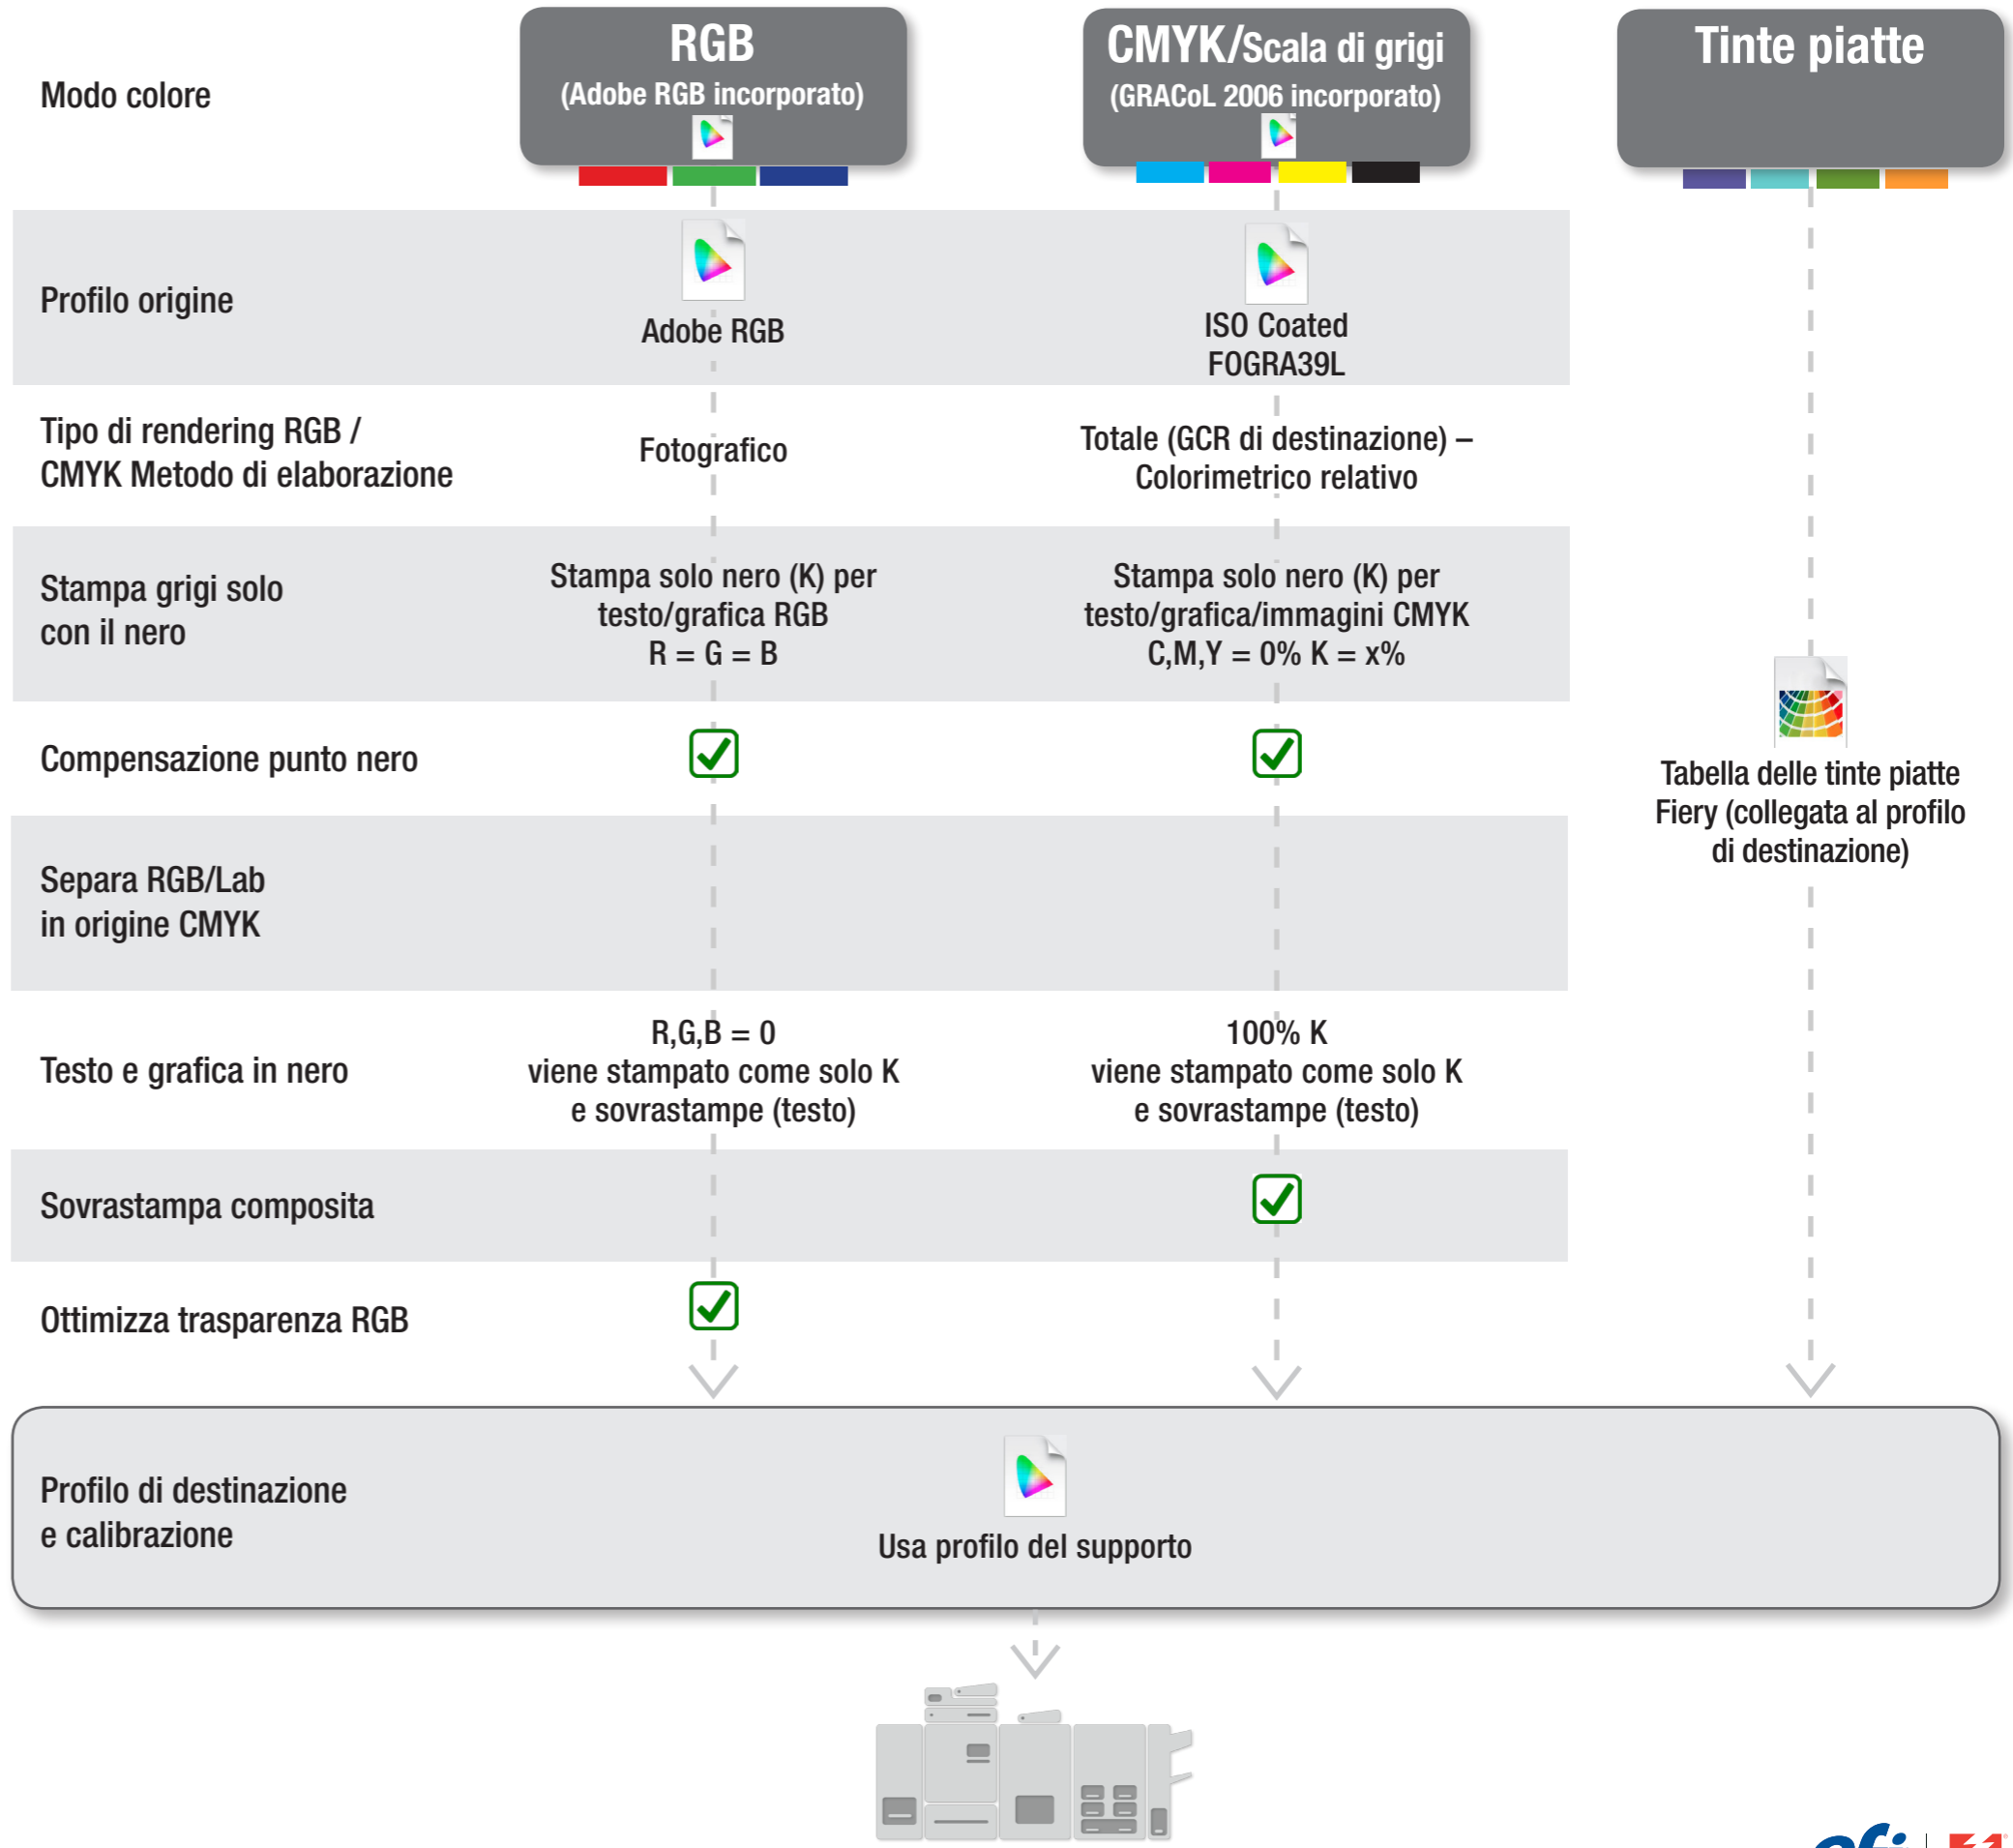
Modo colore

RGB
(Adobe RGB incorporato)

CMYK/Scala di grigi
(GRACoL 2006 incorporato)

Tinte piatte

Profilo origine

Adobe RGB

ISO Coated FOGRA39L

Tipo di rendering RGB / CMYK Metodo di elaborazione

Fotografico

Totale (GCR di destinazione) – Colorimetrico relativo

Stampa grigi solo con il nero

Stampa solo nero (K) per testo/grafica RGB R = G = B

Stampa solo nero (K) per testo/grafica/immagini CMYK C,M,Y = 0% K = x%

Compensazione punto nero

Tabella delle tinte piatte Fiery (collegata al profilo di destinazione)

Separa RGB/Lab in origine CMYK

Testo e grafica in nero

R,G,B = 0 viene stampato come solo K e sovrastampe (testo)

100% K viene stampato come solo K e sovrastampe (testo)

Sovrastampa composita

Ottimizza trasparenza RGB

Profilo di destinazione e calibrazione

Usa profilo del supporto